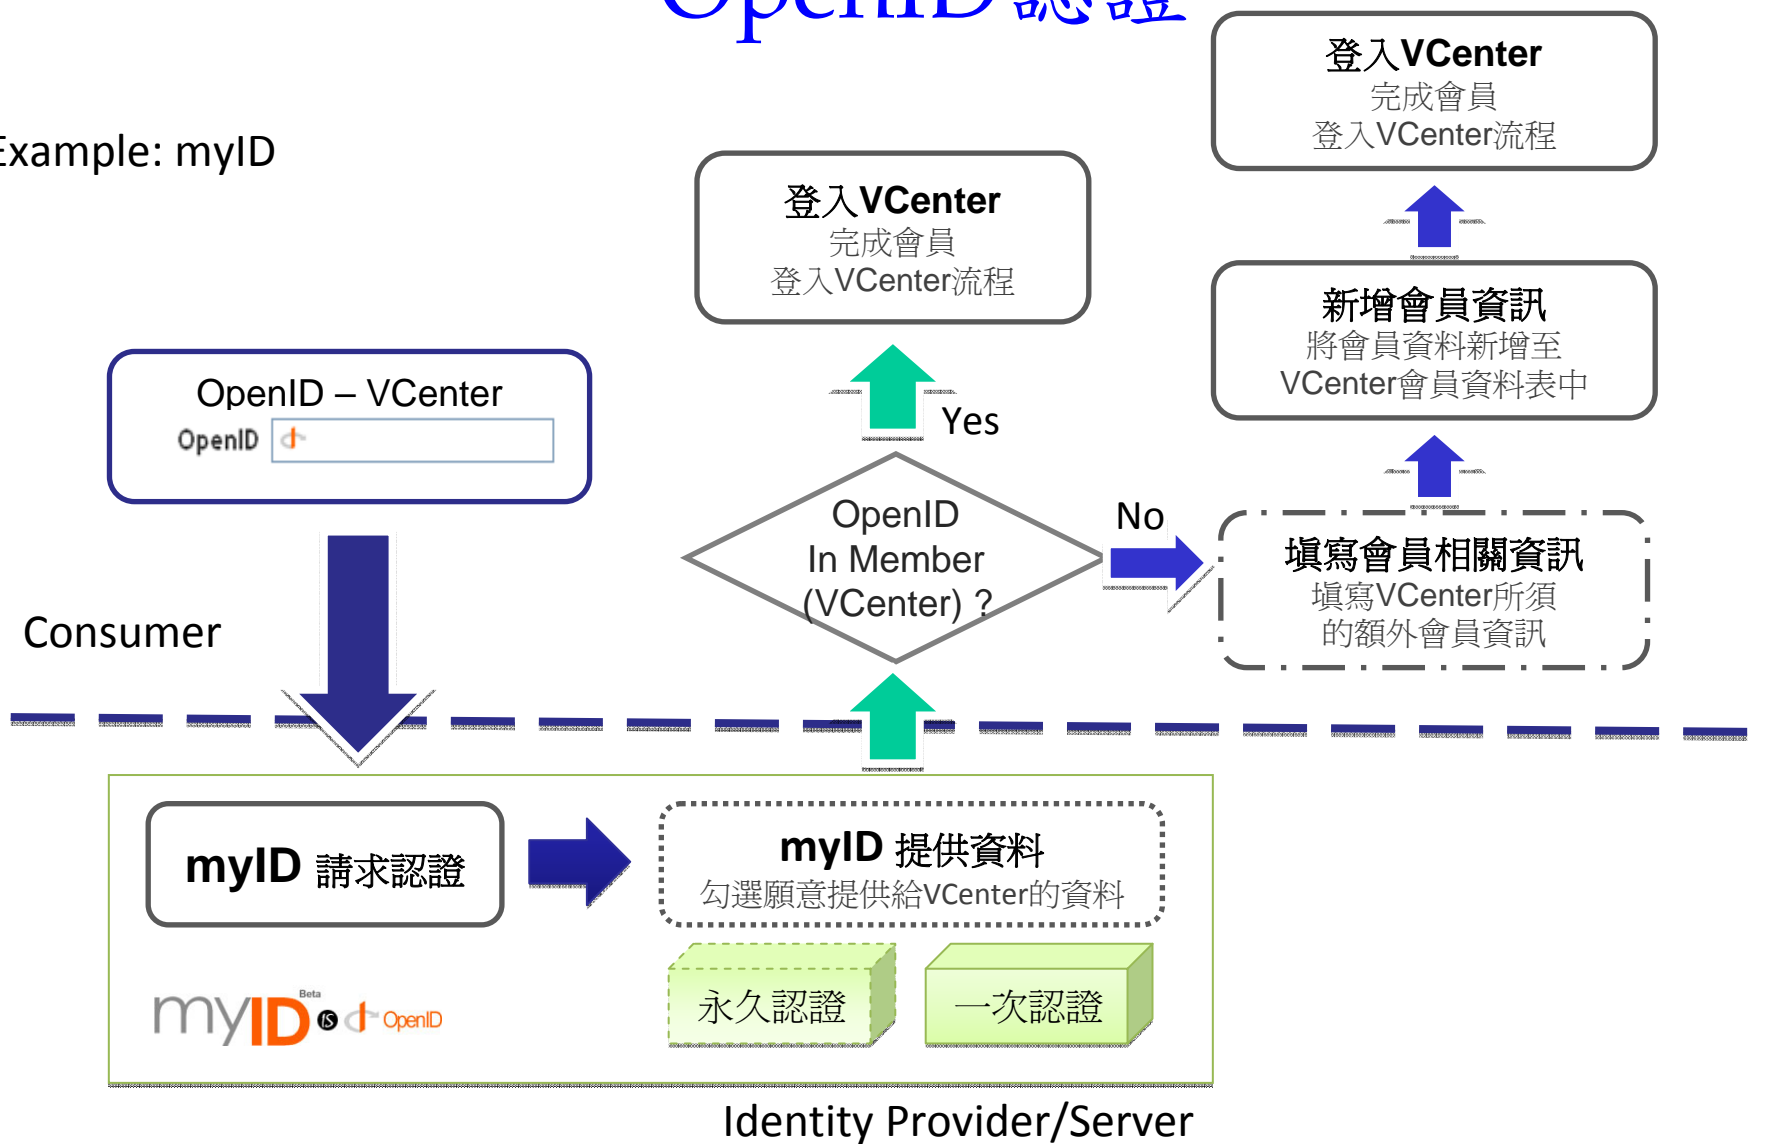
OpenID 認證

Example: myID

登入VCenter
完成會員
登入VCenter流程

登入VCenter
完成會員
登入VCenter流程

新增會員資訊
將會員資料新增至
VCenter會員資料表中

OpenID – VCenter
OpenID

Yes

OpenID
In Member
(VCenter) ?

No

填寫會員相關資訊
填寫VCenter所須
的額外會員資訊

Consumer

myID 請求認證

myID 提供資料
勾選願意提供給VCenter的資料

永久認證

一次認證

myID Beta OpenID

Identity Provider/Server